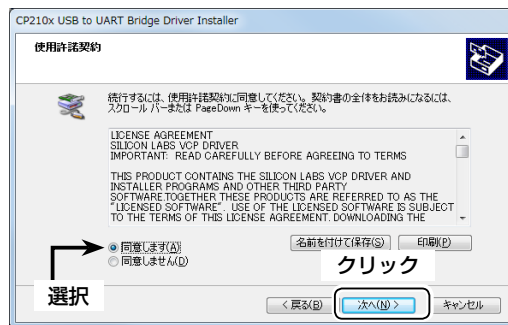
CP210x USB to UART Bridge Driver Installer

使用許諾契約

続行するには、使用許諾契約に同意してください。契約書の全体をお読みになるには、スクロール バーまたは PageDown キーを使ってください。

LICENSE AGREEMENT
SILICON LABS VCP DRIVER
IMPORTANT: READ CAREFULLY BEFORE AGREEING TO TERMS

THIS PRODUCT CONTAINS THE SILICON LABS VCP DRIVER AND INSTALLER PROGRAMS AND OTHER THIRD PARTY SOFTWARE.TOGETHER THESE PRODUCTS ARE REFERRED TO AS THE "LICENSED SOFTWARE". USE OF THE LICENSED SOFTWARE IS SUBJECT TO THE TERMS OF THIS LICENSE AGREEMENT. DOWNLOADING THE

同意します(A)
同意しません(D)

名前を付けて保存(S)
印刷(P)

選択

クリック

< 戻る(B)
次へ(N) >
キャンセル